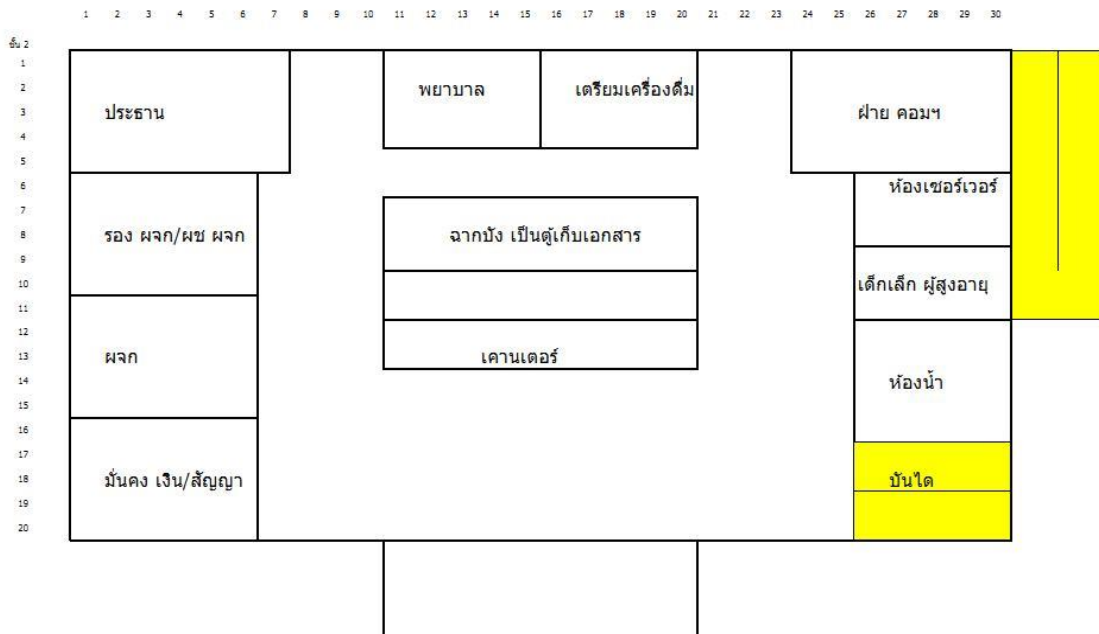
1 2 3 4 5 6 7 8 9 10 11 12 13 14 15 16 17 18 19 20 21 22 23 24 25 26 27 28 29 30

ชั้น 2

1
2
3
4
5
6
7
8
9
10
11
12
13
14
15
16
17
18
19
20

ประธาน

พยาบาล

เตรียมเครื่องดื่ม

ฝ่าย คอมฯ

ห้องเซอร์เวอร์

รอง ผจก/ผช ผจก

ฉากบัง เป็นตู้เก็บเอกสาร

เด็กเล็ก ผู้สูงอายุ

ผจก

เคานเตอร์

ห้องน้ำ

มั่นคง เงิน/สัญญา

บันได